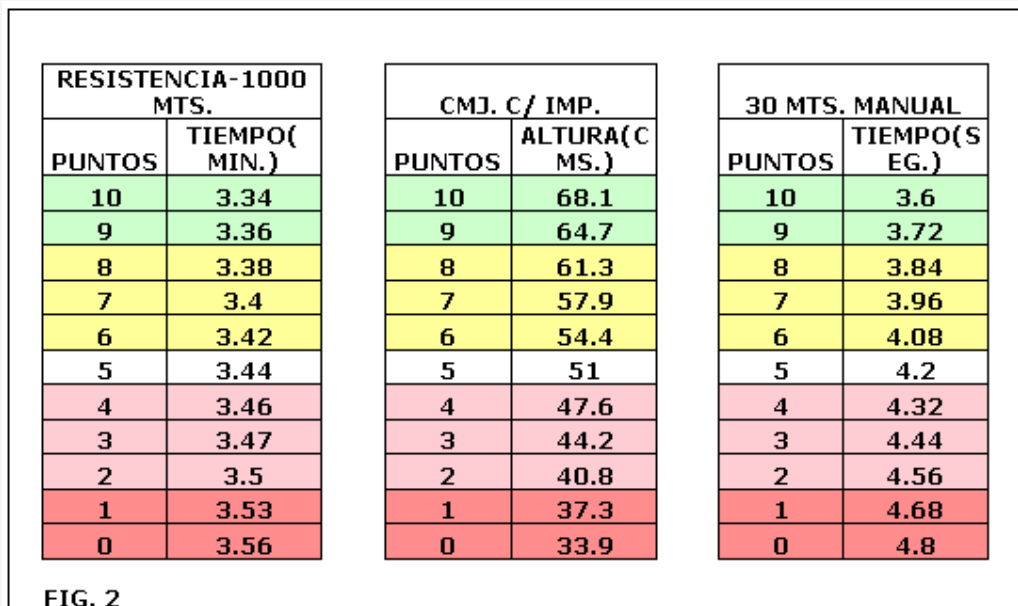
| RESISTENCIA-1000 MTS. | |
|---|---|
| PUNTOS | TIEMPO( MIN.) |
| 10 | 3.34 |
| 9 | 3.36 |
| 8 | 3.38 |
| 7 | 3.4 |
| 6 | 3.42 |
| 5 | 3.44 |
| 4 | 3.46 |
| 3 | 3.47 |
| 2 | 3.5 |
| 1 | 3.53 |
| 0 | 3.56 |

| CMJ. C/ IMP. | |
|---|---|
| PUNTOS | ALTURA(C MS.) |
| 10 | 68.1 |
| 9 | 64.7 |
| 8 | 61.3 |
| 7 | 57.9 |
| 6 | 54.4 |
| 5 | 51 |
| 4 | 47.6 |
| 3 | 44.2 |
| 2 | 40.8 |
| 1 | 37.3 |
| 0 | 33.9 |

| 30 MTS. MANUAL | |
|---|---|
| PUNTOS | TIEMPO(S EG.) |
| 10 | 3.6 |
| 9 | 3.72 |
| 8 | 3.84 |
| 7 | 3.96 |
| 6 | 4.08 |
| 5 | 4.2 |
| 4 | 4.32 |
| 3 | 4.44 |
| 2 | 4.56 |
| 1 | 4.68 |
| 0 | 4.8 |

FIG. 2